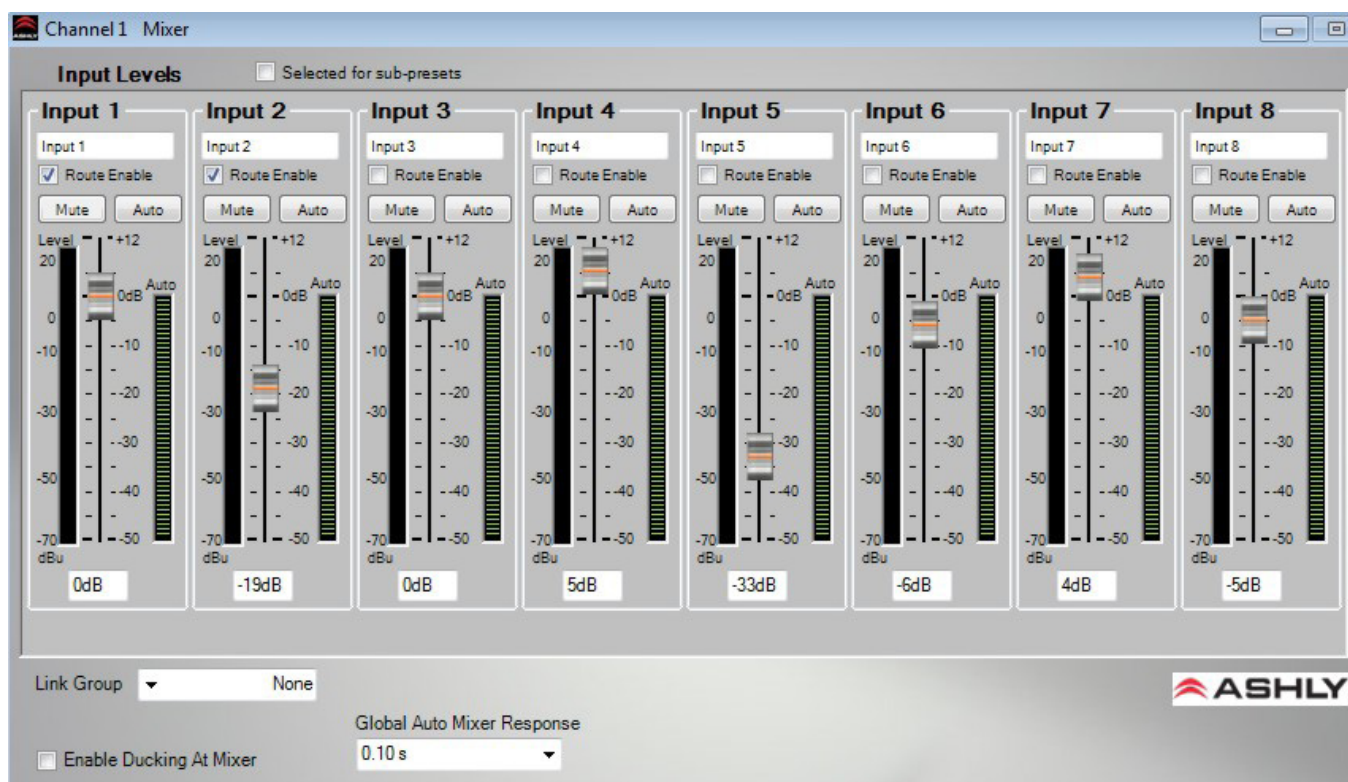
Channel 1 Mixer

Input Levels

Selected for sub-presets

Input 1
Input 1
Route Enable
Mute Auto
Level +12
20
0dB Auto
0
-10 -10
-20
-30
-30
-50 -40
-70 -50
dBu
0dB

Input 2
Input 2
Route Enable
Mute Auto
Level +12
20
0dB Auto
0
-10 -10
-20
-30
-30
-50 -40
-70 -50
dBu
-19dB

Input 3
Input 3
Route Enable
Mute Auto
Level +12
20
0dB Auto
0
-10 -10
-20
-30
-30
-50 -40
-70 -50
dBu
0dB

Input 4
Input 4
Route Enable
Mute Auto
Level +12
20
0dB Auto
0
-10 -10
-20
-30
-30
-50 -40
-70 -50
dBu
5dB

Input 5
Input 5
Route Enable
Mute Auto
Level +12
20
0dB Auto
0
-10 -10
-20
-30
-30
-50 -40
-70 -50
dBu
-33dB

Input 6
Input 6
Route Enable
Mute Auto
Level +12
20
0dB Auto
0
-10 -10
-20
-30
-30
-50 -40
-70 -50
dBu
-6dB

Input 7
Input 7
Route Enable
Mute Auto
Level +12
20
0dB Auto
0
-10 -10
-20
-30
-30
-50 -40
-70 -50
dBu
4dB

Input 8
Input 8
Route Enable
Mute Auto
Level +12
20
0dB Auto
0
-10 -10
-20
-30
-30
-50 -40
-70 -50
dBu
-5dB

Link Group None

ASHLY

Global Auto Mixer Response
0.10 s

Enable Ducking At Mixer